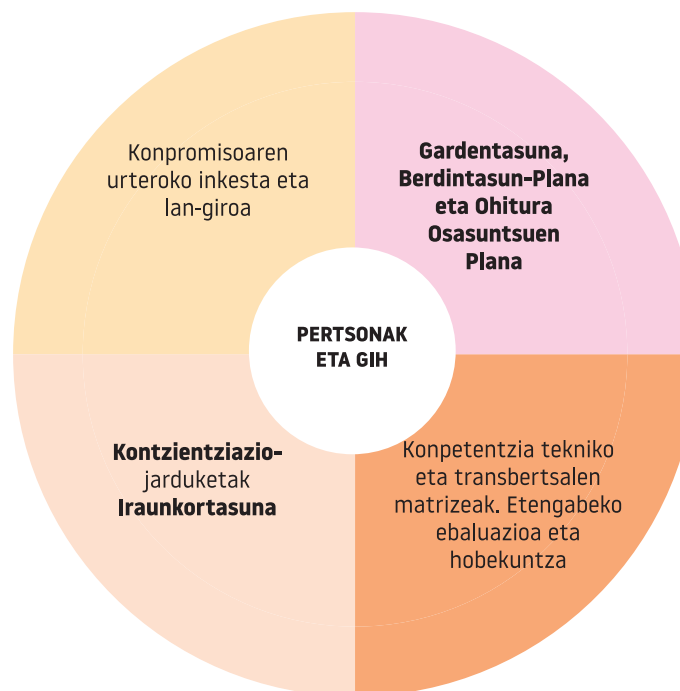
Konpromisoaren urteroko inkesta eta lan-giroa

Gardentasuna, Berdintasun-Plana eta Ohitura Osasuntsuen Plana

PERTSONAK ETA GIH

Kontzientziazio-jarduketak Iraunkortasuna

Konpetentzia tekniko eta transbertsalen matrizeak. Etengabeko ebaluazioa eta hobekuntza